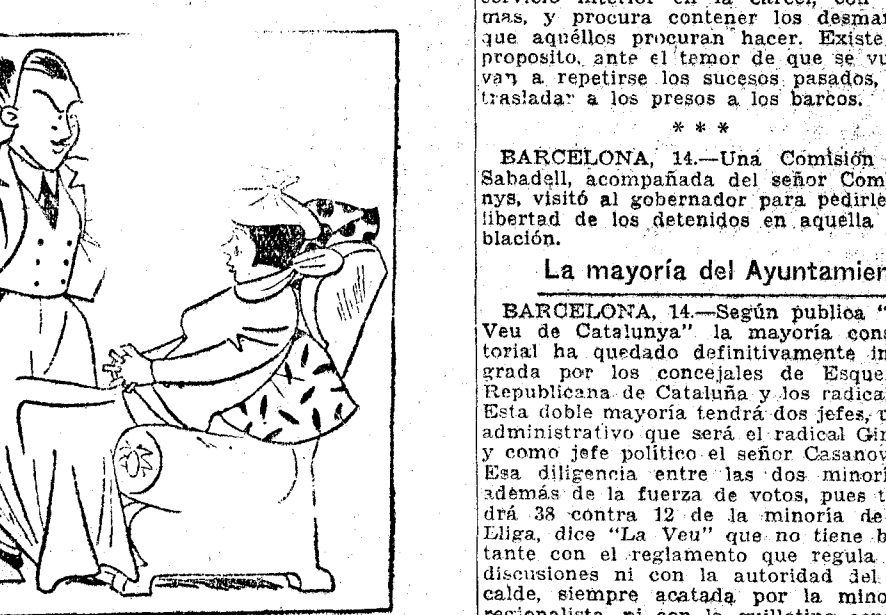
servicio interior en la cárcel, con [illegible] mas, y procura contener los desmar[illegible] que aquéllos procuran hacer. Existe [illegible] propósito, ante el temor de que se vu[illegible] van a repetirse los sucesos pasados, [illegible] trasladar a los presos a los barcos.

* * *

BARCELONA, 14.—Una Comisión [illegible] Sabadell, acompañada del señor Com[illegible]nys, visitó al gobernador para pedirle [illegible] libertad de los detenidos en aquella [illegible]blación.

La mayoría del Ayuntamien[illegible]

BARCELONA, 14.—Según publica "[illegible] Veu de Catalunya" la mayoría cons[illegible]torial ha quedado definitivamente in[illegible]grada por los concejales de Esque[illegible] Republicana de Cataluña y los radica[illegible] Esta doble mayoría tendrá dos jefes, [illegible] administrativo que será el radical Gi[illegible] y como jefe político el señor Casanov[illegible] Esa diligencia entre las dos minorí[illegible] además de la fuerza de votos, pues t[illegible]drá 38 contra 12 de la minoría de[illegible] Lliga, dice "La Veu" que no tiene b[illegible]tante con el reglamento que regula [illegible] discusiones ni con la autoridad del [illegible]calde, siempre acatada por la mino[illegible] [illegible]